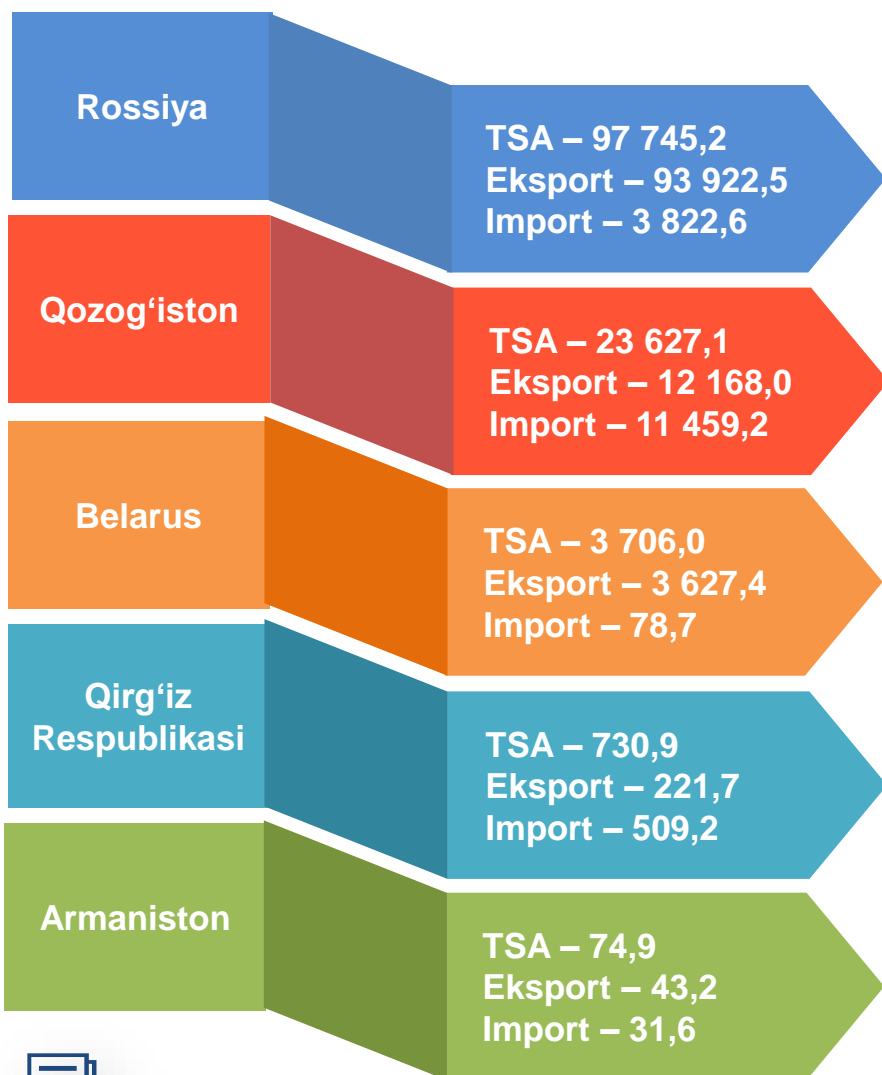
Rossiya

TSA – 97 745,2
Eksport – 93 922,5
Import – 3 822,6

Qozog‘iston

TSA – 23 627,1
Eksport – 12 168,0
Import – 11 459,2

Belarus

TSA – 3 706,0
Eksport – 3 627,4
Import – 78,7

Qirg‘iz Respublikasi

TSA – 730,9
Eksport – 221,7
Import – 509,2

Armaniston

TSA – 74,9
Eksport – 43,2
Import – 31,6